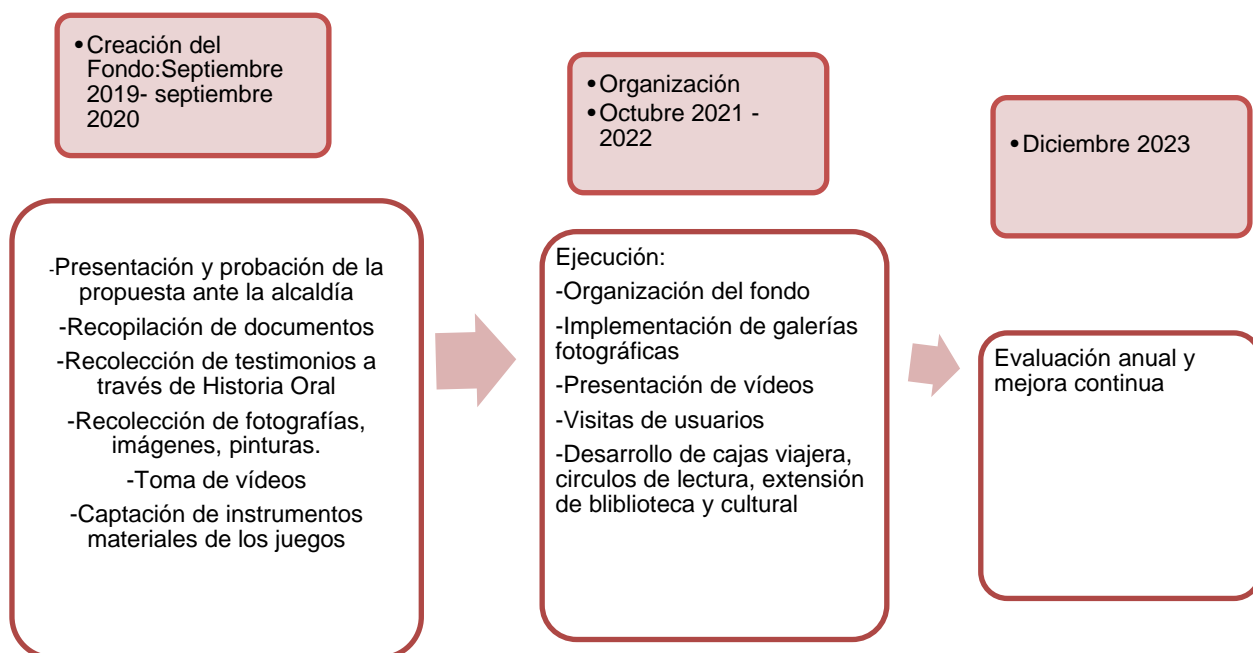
• Creación del Fondo:Septiembre 2019- septiembre 2020

-Presentación y probación de la propuesta ante la alcaldía

-Recopilación de documentos

-Recolección de testimonios a través de Historia Oral

-Recolección de fotografías, imágenes, pinturas.

-Toma de vídeos

-Captación de instrumentos materiales de los juegos

• Organización
• Octubre 2021 - 2022

Ejecución:

-Organización del fondo

-Implementación de galerías fotográficas

-Presentación de vídeos

-Visitas de usuarios

-Desarrollo de cajas viajera, circulos de lectura, extensión de bliblioteca y cultural

• Diciembre 2023

Evaluación anual y mejora continua